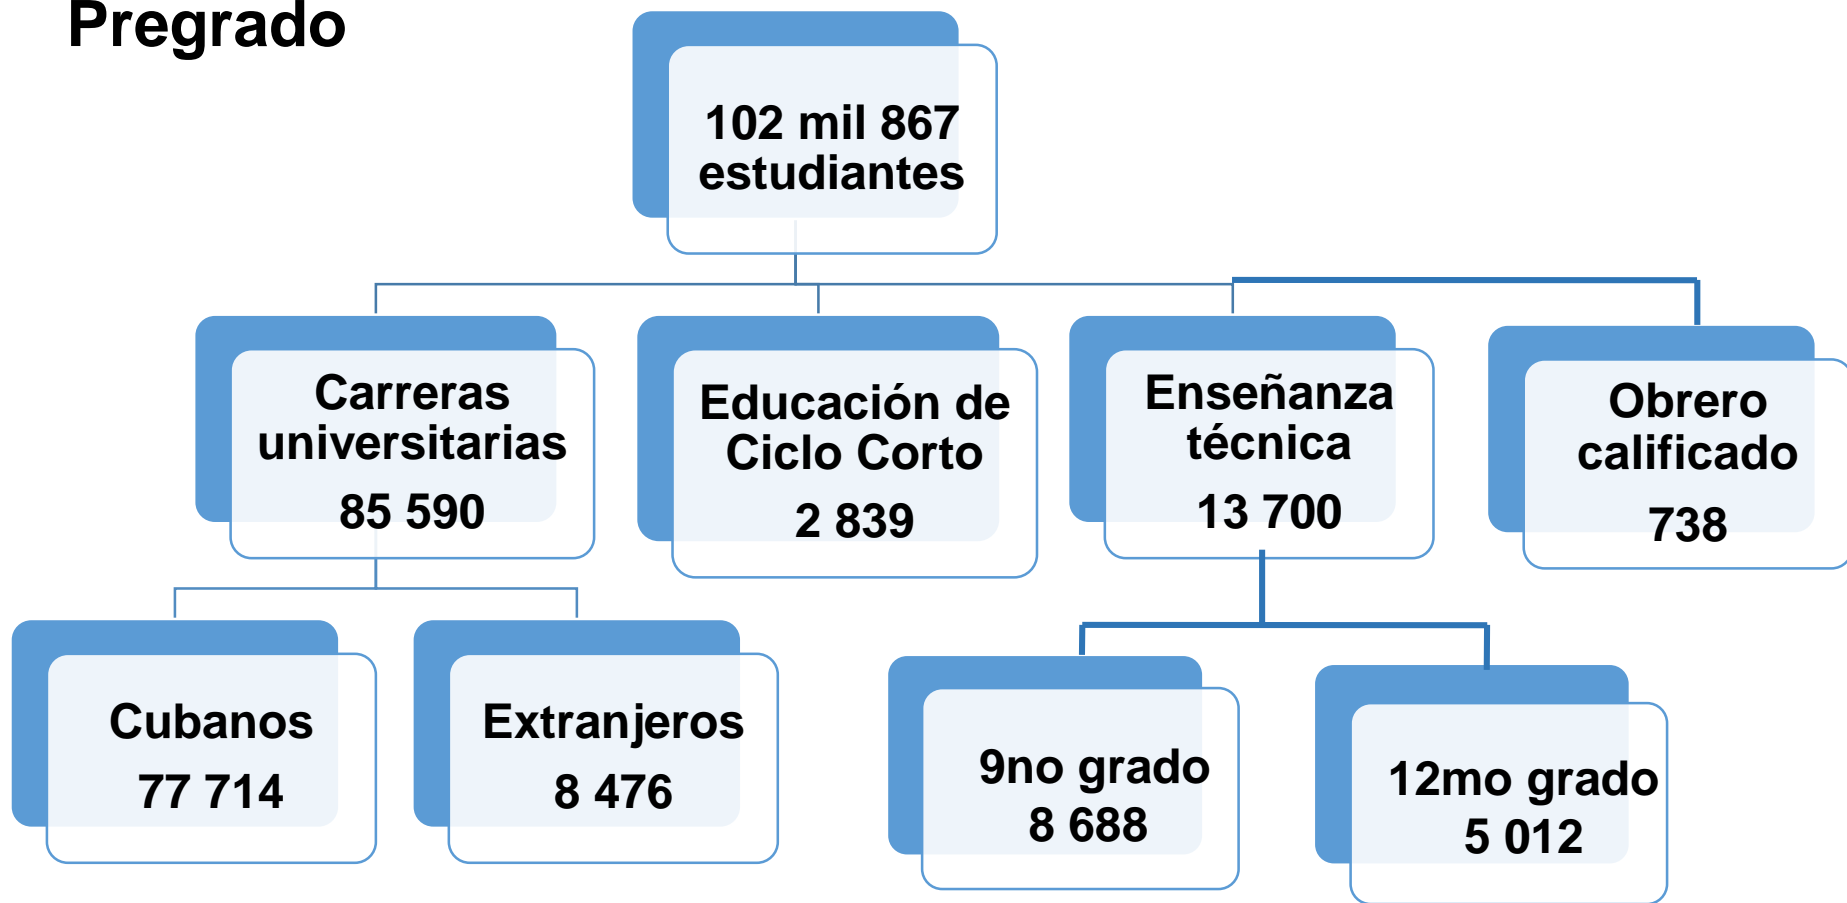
Pregrado

102 mil 867 estudiantes

Carreras universitarias
85 590

Educación de Ciclo Corto
2 839

Enseñanza técnica
13 700

Obrero calificado
738

Cubanos
77 714

Extranjeros
8 476

9no grado
8 688

12mo grado
5 012